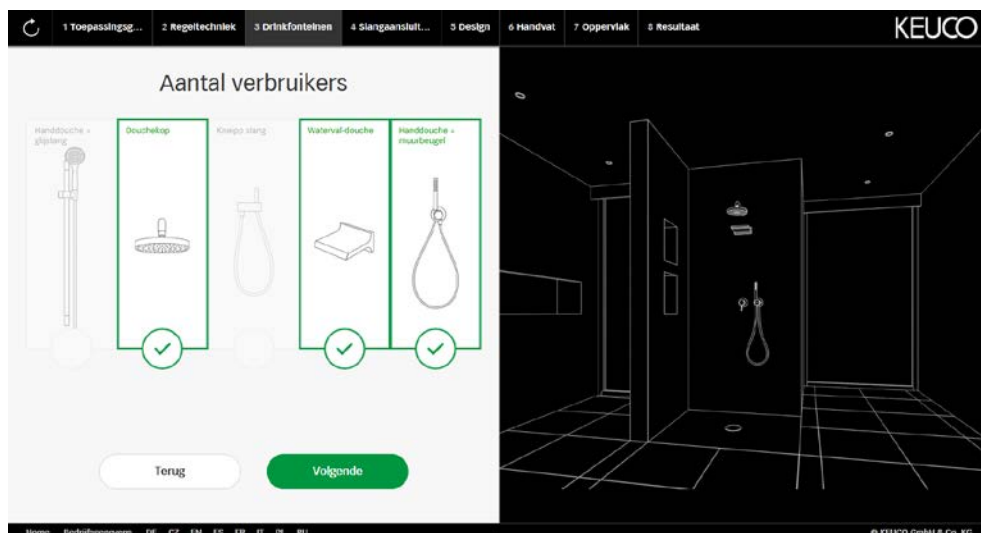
1 Toepassingsg... 2 Regeltechniek 3 Drinkfonteinen 4 Slangaansluit... 5 Design 6 Handvat 7 Oppervlak 8 Resultaat

KEUCO

Aantal verbruikers

Handdouche + glijstang

Douchekop

Kneipp slang

Waterval-douche

Handdouche + muurbeugel

Terug

Volgende

Home Bedrijfsgegevens DE CZ EN ES FR IT NL RU

© KEUCO GmbH & Co. KG